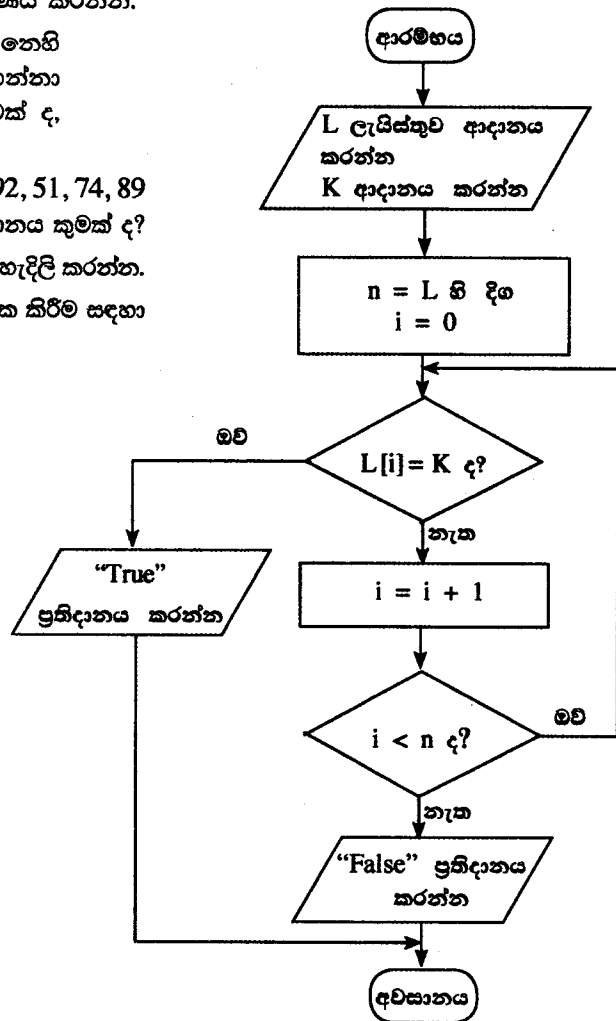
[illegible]සය කරනවා.

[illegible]නෙහි
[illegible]න්නා
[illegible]ක් ද,

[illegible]92, 51, 74, 89
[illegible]නය කුමක් ද?
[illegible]හැඳිලි කරන්න.
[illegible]ක කිරීම සඳහා

ආරම්භය

L ලැයිස්තුව ආදානය කරන්න
K ආදානය කරන්න

n = L හි දිග
i = 0

L[i] = K ද?

ඔව්

"True" ප්‍රතිදානය කරන්න

නැත

i = i + 1

i < n ද?

ඔව්

නැත

"False" ප්‍රතිදානය කරන්න

අවසානය